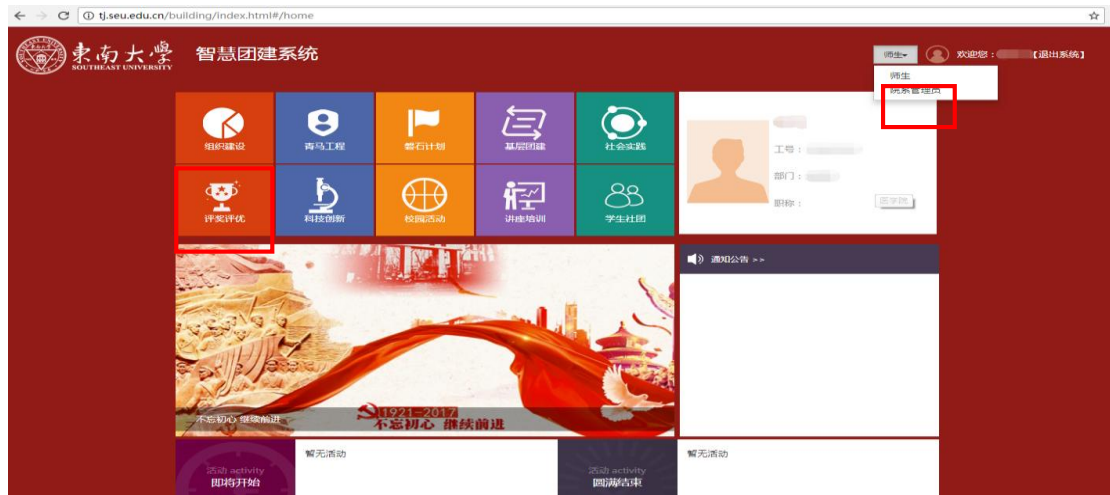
tj.seu.edu.cn/building/index.html#/home

東南大學 SOUTHEAST UNIVERSITY 智慧团建系统

师生▾ 欢迎您：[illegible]【退出系统】

师生
院系管理员

组织建设
青马工程
磐石计划
基层团建
社会实践
评奖评优
科技创新
校园活动
讲座培训
学生社团

工号：
部门：
职称：

通知公告 >>

不忘初心 继续前进
1921-2017
不忘初心 继续前进

活动 activity
即将开始
暂无活动

活动 activity
圆满结束
暂无活动